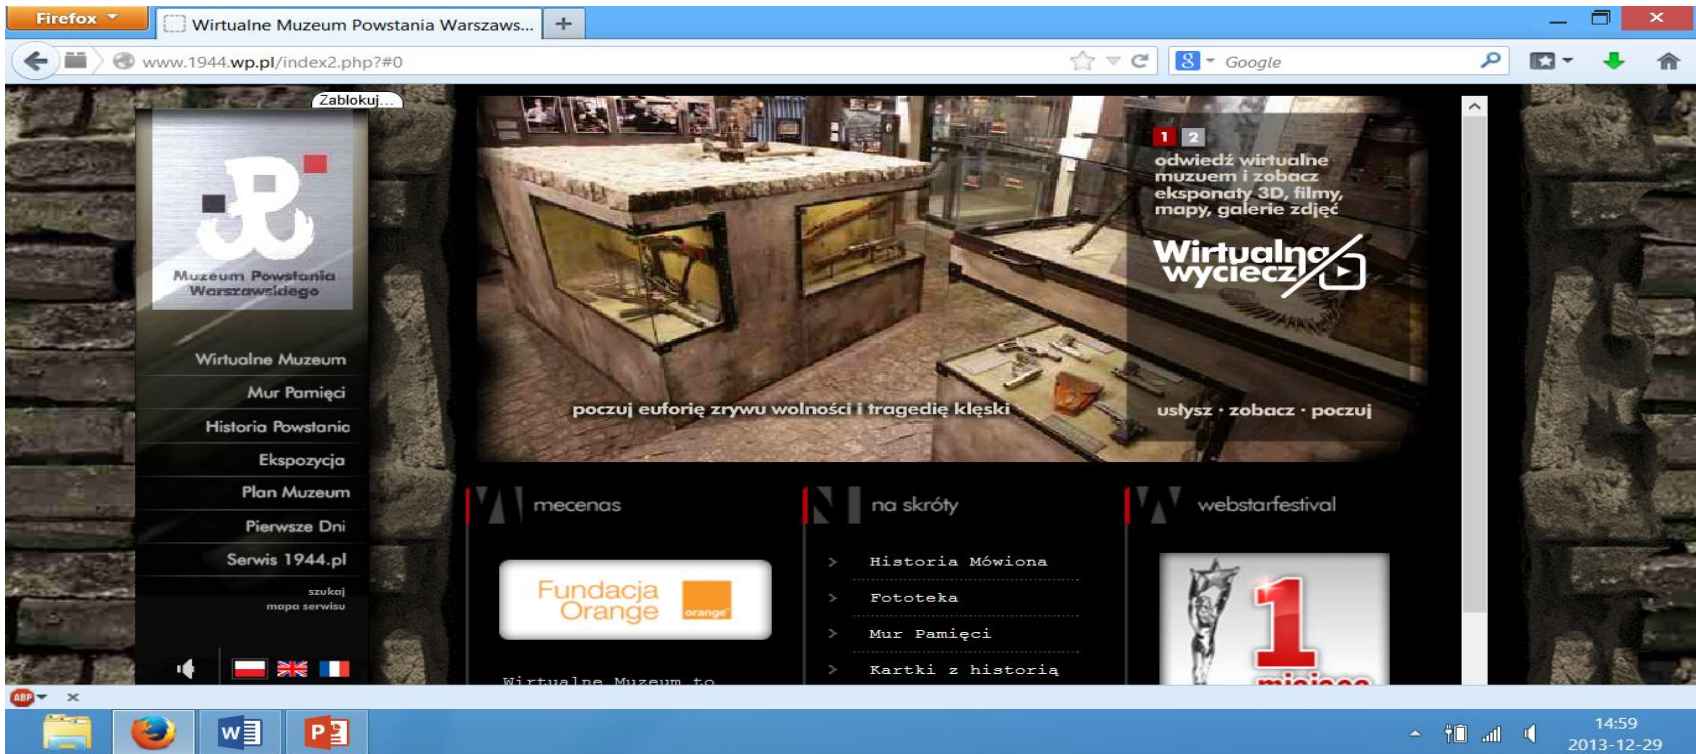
Firefox
Wirtualne Muzeum Powstania Warszaws...
+
www.1944.wp.pl/index2.php?#0
Google

Zablokuj...

Muzeum Powstania Warszawskiego

Wirtualne Muzeum
Mur Pamięci
Historia Powstania
Ekspozycja
Plan Muzeum
Pierwsze Dni
Serwis 1944.pl
szukaj
mapa serwisu

1 2
odwiedź wirtualne muzeum i zobacz eksponaty 3D, filmy, mapy, galerie zdjęć

Wirtualna wycieczka

poczuj euforię zrywu wolności i tragedię klęski

usłysz · zobacz · poczuj

mecenas

Fundacja Orange
orange

Wirtualne Muzeum to

na skróty

Historia Mówiona
Fototeka
Mur Pamięci
Kartki z historią

webstarfestival

1
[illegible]

14:59
2013-12-29